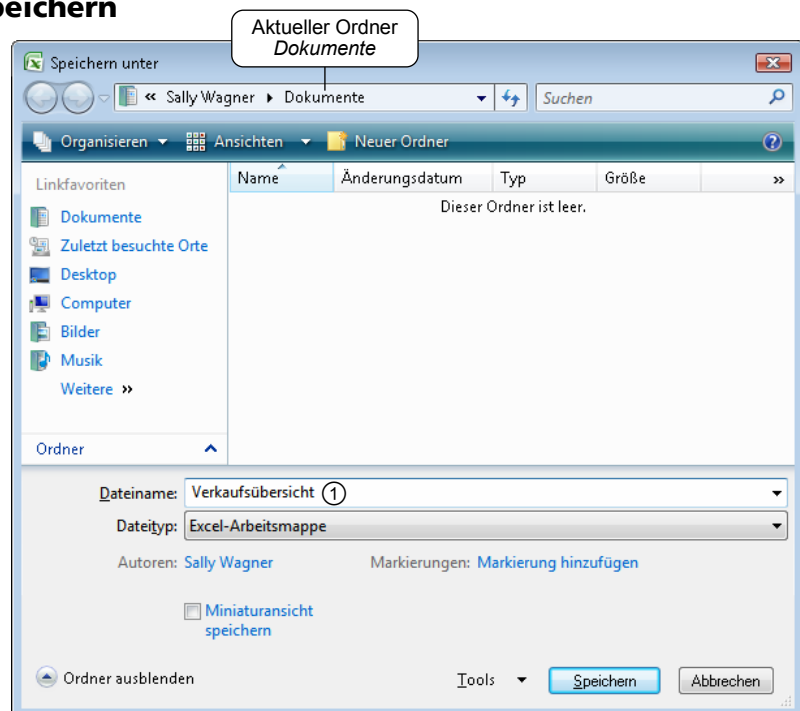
peichern

Aktueller Ordner
*Dokumente*

Speichern unter

« Sally Wagner ▸ Dokumente

Suchen

Organisieren ▾ Ansichten ▾ Neuer Ordner

Linkfavoriten

Dokumente

Zuletzt besuchte Orte

Desktop

Computer

Bilder

Musik

Weitere »

Ordner

| Name | Änderungsdatum | Typ | Größe | » |
|---|---|---|---|---|

Dieser Ordner ist leer.

Dateiname: Verkaufsübersicht ①

Dateityp: Excel-Arbeitsmappe

Autoren: Sally Wagner

Markierungen: Markierung hinzufügen

Miniaturansicht speichern

Ordner ausblenden

Tools ▾

Speichern

Abbrechen